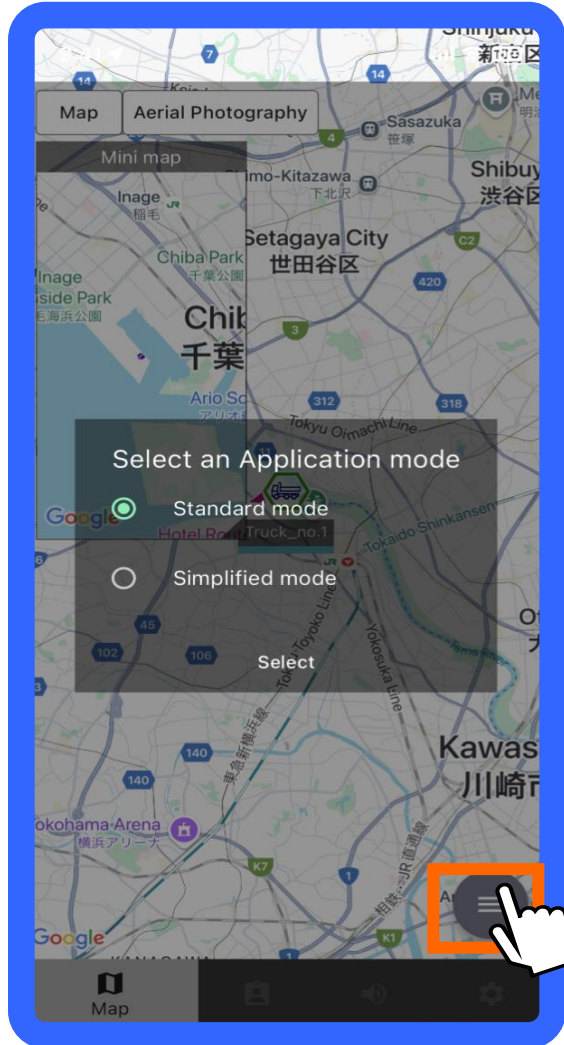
Map
Aerial Photography
Mini map
Inage
稲毛
Chiba Park
千葉公園
Inage Seaside Park
稲毛海浜公園
Chib
千葉
Ario So
アリオ
Google
Hotel Rou
Shinjuku
新宿区
Sasazuka
笹塚
Shimo-Kitazawa
下北沢
Shibuy
渋谷区
Setagaya City
世田谷区
Tokyu Oimachi Line
Truck_no.1
Tokaido Shinkansen
Toyoko Line
Yokosuka Line
Tama River
Kawas
川崎市
Yokohama Arena
横浜アリーナ
東急新横浜線
相鉄・JR直通線
Google
KANAGAWA
7
14
4
3
420
C2
312
318
45
102
106
140
140
K7
K1
1
Select an Application mode
Standard mode
Simplified mode
Select
Map